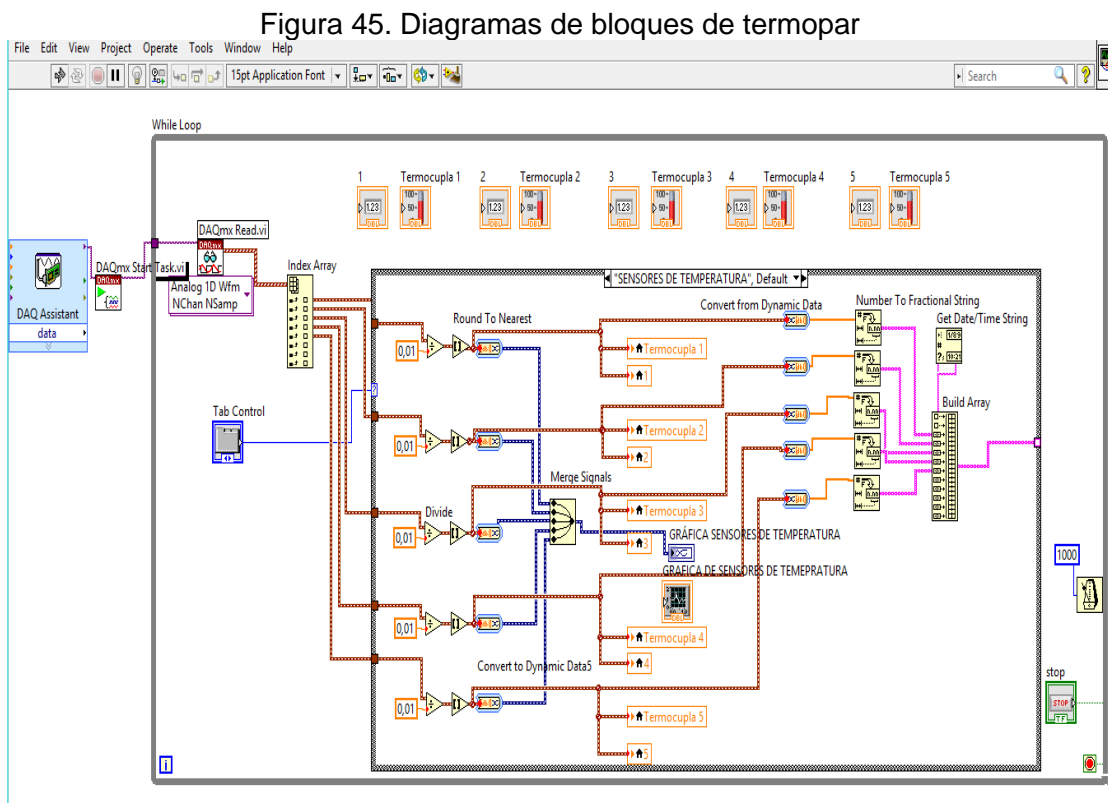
Figura 45. Diagramas de bloques de termopar

File Edit View Project Operate Tools Window Help

15pt Application Font

Search

While Loop

1 Termocupla 1 2 Termocupla 2 3 Termocupla 3 4 Termocupla 4 5 Termocupla 5

1.23 1.23 1.23 1.23 1.23

DAQmx Read.vi

DAQ Assistant

data

DAQmx Start Task.vi

Analog 1D Wfm NChan NSamp

Index Array

"SENSORES DE TEMPERATURA", Default

Convert from Dynamic Data

Number To Fractional String

Get Date/Time String

Round To Nearest

0,01

Termocupla 1

1

Build Array

Tab Control

0,01

Termocupla 2

2

Merge Signals

Divide

Termocupla 3

0,01

3

GRÁFICA SENSORES DE TEMPERATURA

GRAFICA DE SENSORES DE TEMEPRATURA

1000

0,01

Termocupla 4

4

Convert to Dynamic Data5

stop

STOP

0,01

Termocupla 5

5

i